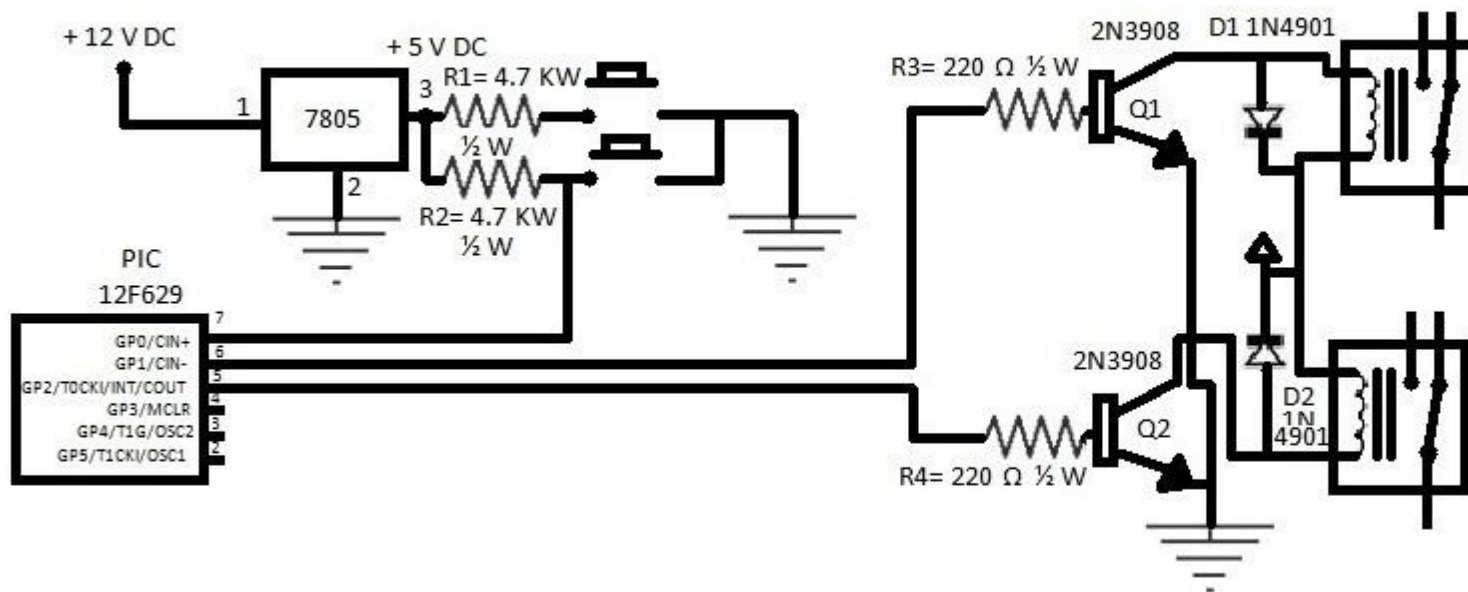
+ 12 V DC

1

7805

2

+ 5 V DC

3

R1= 4.7 KW

½ W

R2= 4.7 KW

½ W

PIC

12F629

7

GP0/CIN+

6

GP1/CIN-

5

GP2/T0CKI/INT/COUT

4

GP3/MCLR

3

GP4/T1G/OSC2

2

GP5/T1CKI/OSC1

R3= 220 Ω ½ W

2N3908

Q1

D1 1N4901

2N3908

Q2

R4= 220 Ω ½ W

D2 1N 4901